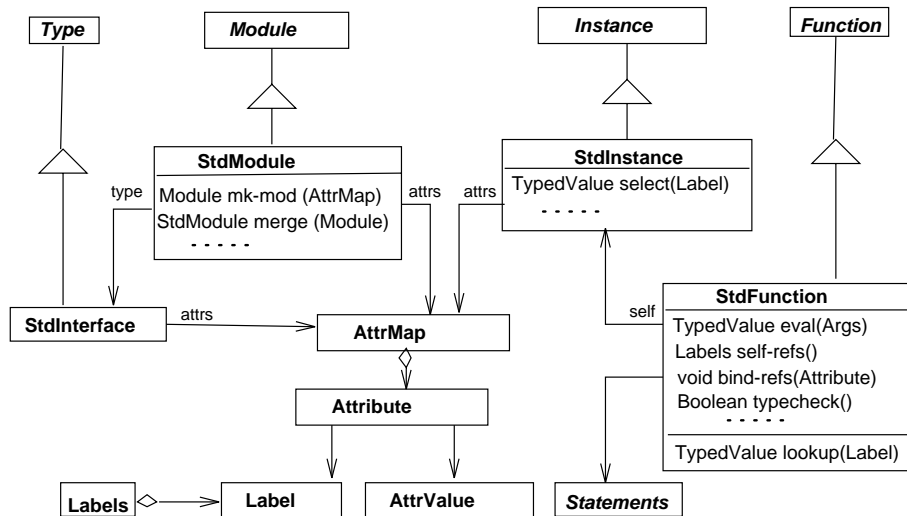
Type

Module

Instance

Function

StdModule
Module mk-mod (AttrMap)
StdModule merge (Module)
- - - - -

StdInstance
TypedValue select(Label)
- - - - -

type

attrs

attrs

StdInterface

attrs

AttrMap

self

StdFunction
TypedValue eval(Args)
Labels self-refs()
void bind-refs(Attribute)
Boolean typecheck()
- - - - -
TypedValue lookup(Label)

Attribute

Labels

Label

AttrValue

Statements